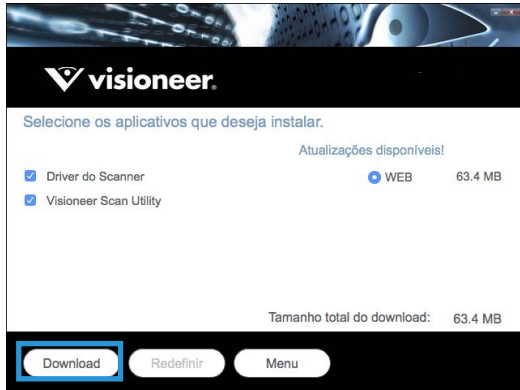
visioneer.

Selecione os aplicativos que deseja instalar.

Atualizações disponíveis!

Driver do Scanner

WEB

63.4 MB

Visioneer Scan Utility

Tamanho total do download:

63.4 MB

Download

Redefinir

Menu